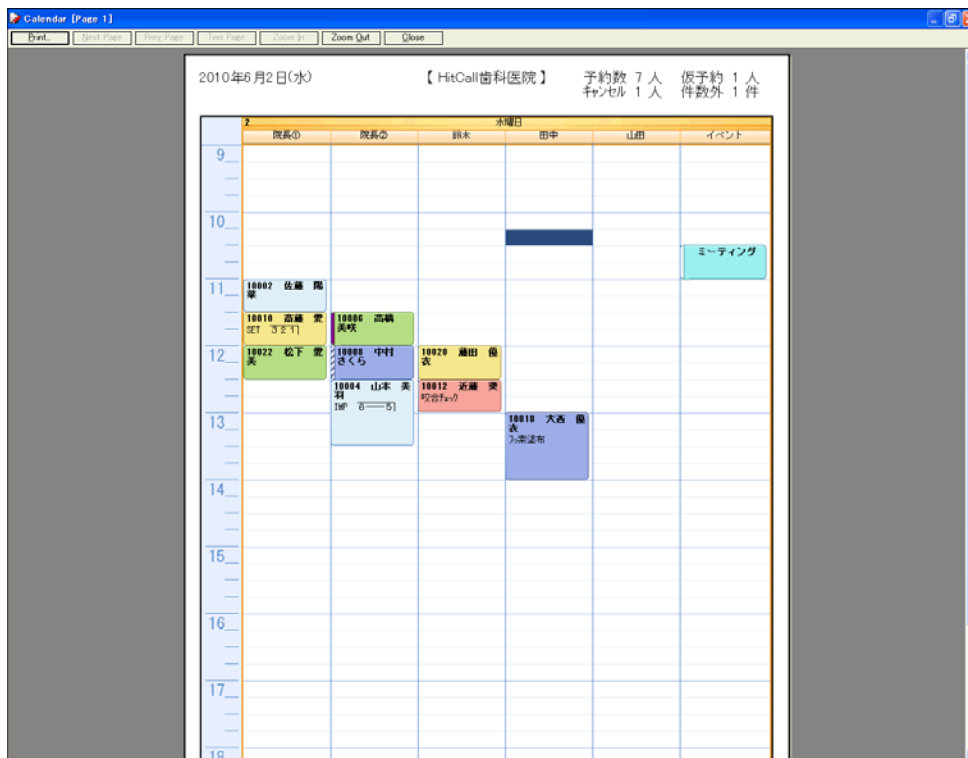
Calendar [Page 1]

Print... Next Page Prev. Page Two Page Zoom In Zoom Out Close

2010年6月2日(水)

【 HitCall歯科医院 】

予約数 7 人 仮予約 1 人
ｷｬﾝｾﾙ 1 人 件数外 1 件

2 水曜日

| | 院長① | 院長② | 鈴木 | 田中 | 山田 | イベント |
|---|---|---|---|---|---|---|
| 9 | | | | | | |
| 10 | | | | | | ミーティング |
| 11 | 10002 佐藤 陽菜 | | | | | |
| | 10010 高橋 愛 SET 3 2 1 | 10006 高橋 美咲 | | | | |
| 12 | 10022 松下 愛美 | 10008 中村 さくら | 10020 藤田 優衣 | | | |
| | | 10004 山本 美羽 IMP 6 —— 5 | 10012 近藤 愛 咬合ﾁｪｯｸ | | | |
| 13 | | | | 10018 大西 優衣 ﾌｯ素塗布 | | |
| 14 | | | | | | |
| 15 | | | | | | |
| 16 | | | | | | |
| 17 | | | | | | |
| 18 | | | | | | |